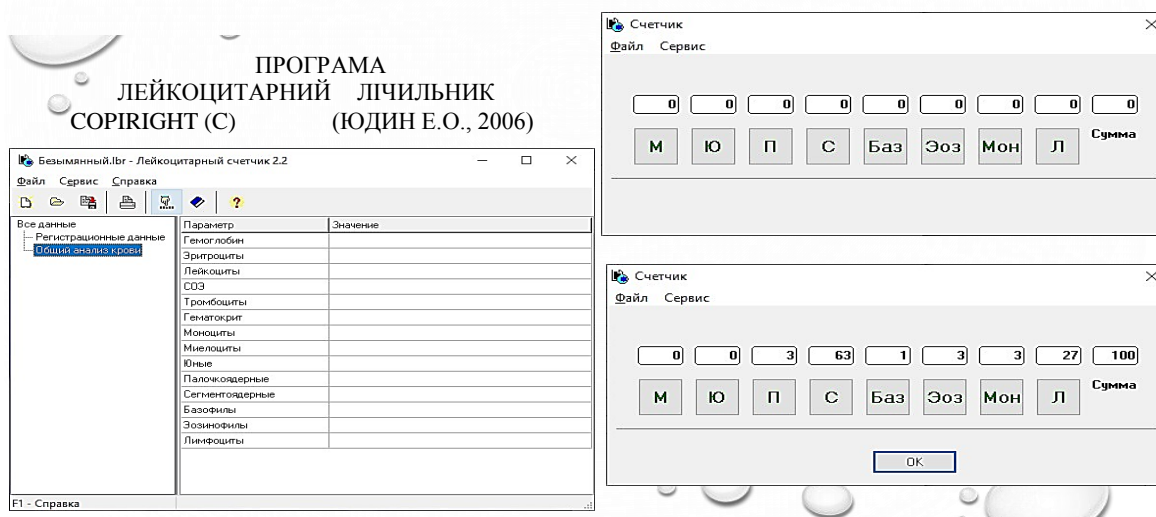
ПРОГРАМА
ЛЕЙКОЦИТАРНИЙ ЛІЧИЛЬНИК
COPIRIGHT (C) (ЮДИН Е.О., 2006)

Безымянный.lbr - Лейкоцитарный счетчик 2.2

Файл Сервис Справка

Все данные
Регистрационные данные
Общий анализ крови

| Параметр | Значение |
|---|---|
| Гемоглобин | |
| Эритроциты | |
| Лейкоциты | |
| СОЭ | |
| Тромбоциты | |
| Гематокрит | |
| Моноциты | |
| Миелоциты | |
| Юные | |
| Палочкоядерные | |
| Сегментоядерные | |
| Базофилы | |
| Эозинофилы | |
| Лимфоциты | |

F1 - Справка

Счетчик
Файл Сервис

0 0 0 0 0 0 0 0 0
М Ю П С Баз Эоз Мон Л Сумма

Счетчик
Файл Сервис

0 0 3 63 1 3 3 27 100
М Ю П С Баз Эоз Мон Л Сумма

OK